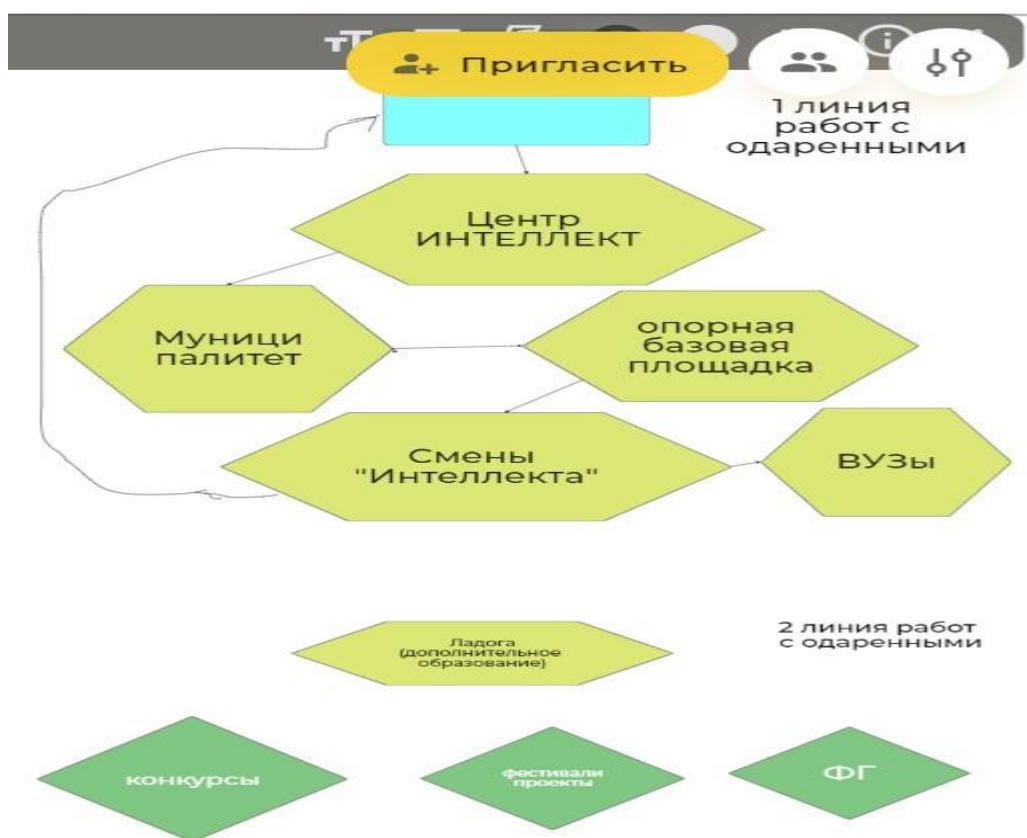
Пригласить

1 линия работ с одаренными

Центр ИНТЕЛЛЕКТ

Муници палитет

опорная базовая площадка

Смены "Интеллекта"

ВУЗы

Ладога (дополнительное образование)

2 линия работ с одаренными

конкурсы

фестивали проекты

ФГ